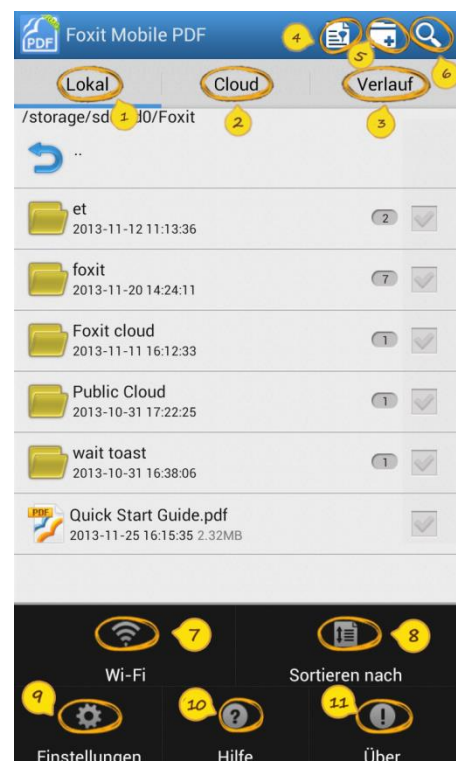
PDF Foxit Mobile PDF 4 5 6

Lokal 1 Cloud 2 Verlauf 3

/storage/sd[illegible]0/Foxit

..

et
2013-11-12 11:13:36
2

foxit
2013-11-20 14:24:11
7

Foxit cloud
2013-11-11 16:12:33
1

Public Cloud
2013-10-31 17:22:25
1

wait toast
2013-10-31 16:38:06
1

PDF Quick Start Guide.pdf
2013-11-25 16:15:35 2.32MB

7 Wi-Fi

8 Sortieren nach

9 Einstellungen

10 Hilfe

11 Über